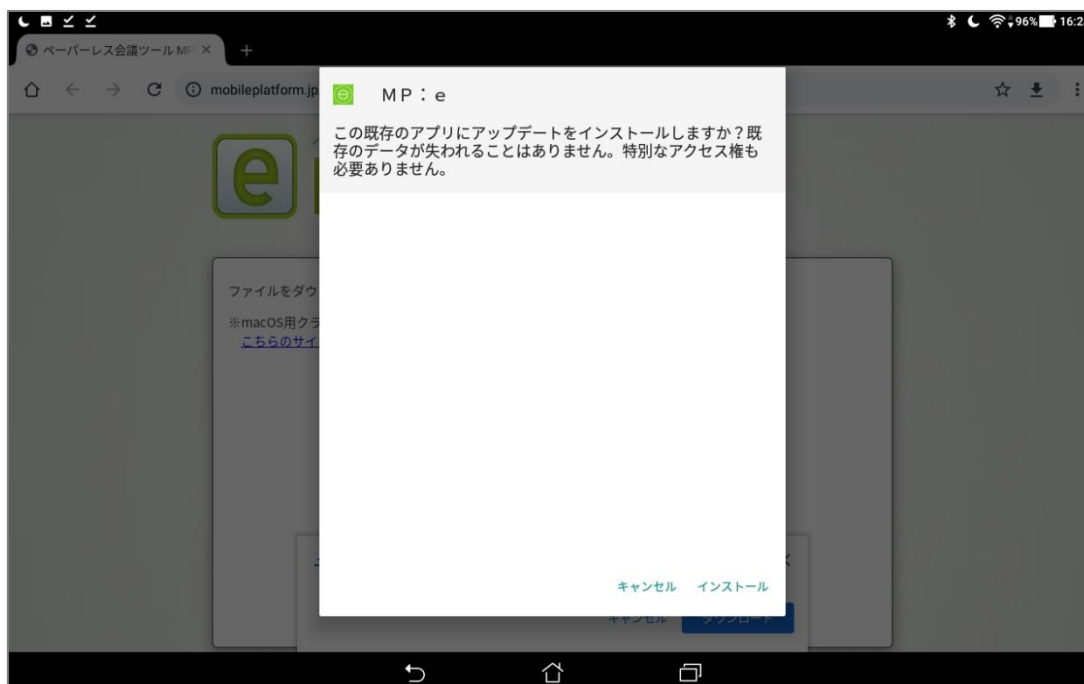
96% 16:2

ペーパーレス会議ツールMP ×

mobileplatform.jp

MP：e

この既存のアプリにアップデートをインストールしますか？既存のデータが失われることはありません。特別なアクセス権も必要ありません。

キャンセル　インストール

ファイルをダウ

※macOS用クラ
こちらのサイ

キャンセル　ダウンロード